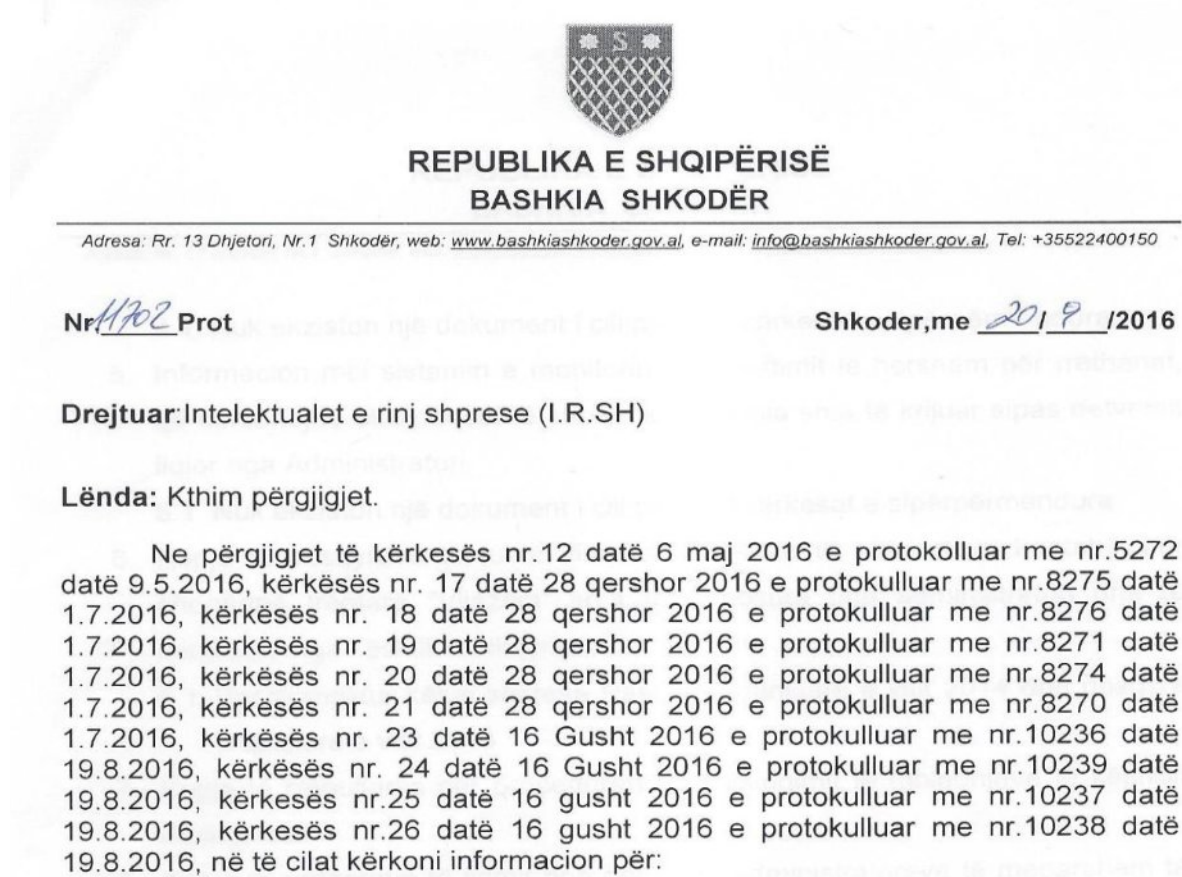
REPUBLIKA E SHQIPËRISË
BASHKIA SHKODËR

Adresa: Rr. 13 Dhjetori, Nr.1 Shkodër, web: www.bashkiashkoder.gov.al, e-mail: info@bashkiashkoder.gov.al, Tel: +35522400150

Nr 1170 2 Prot

Shkoder,me 20 / 9 /2016

Drejtuar:Intelektualet e rinj shprese (I.R.SH)

Lënda: Kthim përgjigjet.

Ne përgjigjet të kërkesës nr.12 datë 6 maj 2016 e protokolluar me nr.5272 datë 9.5.2016, kërkësës nr. 17 datë 28 qershor 2016 e protokulluar me nr.8275 datë 1.7.2016, kërkësës nr. 18 datë 28 qershor 2016 e protokulluar me nr.8276 datë 1.7.2016, kërkësës nr. 19 datë 28 qershor 2016 e protokulluar me nr.8271 datë 1.7.2016, kërkësës nr. 20 datë 28 qershor 2016 e protokulluar me nr.8274 datë 1.7.2016, kërkësës nr. 21 datë 28 qershor 2016 e protokulluar me nr.8270 datë 1.7.2016, kërkësës nr. 23 datë 16 Gusht 2016 e protokulluar me nr.10236 datë 19.8.2016, kërkësës nr. 24 datë 16 Gusht 2016 e protokulluar me nr.10239 datë 19.8.2016, kërkesës nr.25 datë 16 gusht 2016 e protokulluar me nr.10237 datë 19.8.2016, kërkesës nr.26 datë 16 gusht 2016 e protokulluar me nr.10238 datë 19.8.2016, në të cilat kërkoni informacion për: